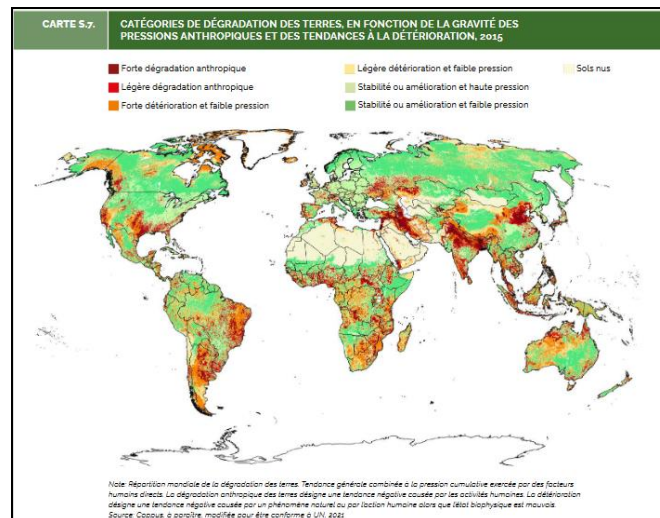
CARTE S.7.

CATÉGORIES DE DÉGRADATION DES TERRES, EN FONCTION DE LA GRAVITÉ DES PRESSIONS ANTHROPIQUES ET DES TENDANCES À LA DÉTÉRIORATION, 2015

Forte dégradation anthropique
Légère dégradation anthropique
Forte détérioration et faible pression
Légère détérioration et faible pression
Stabilité ou amélioration et haute pression
Stabilité ou amélioration et faible pression
Sols nus

Note: Répartition mondiale de la dégradation des terres. Tendance générale combinée à la pression cumulative exercée par des facteurs humains directs. La dégradation anthropique des terres désigne une tendance négative causée par les activités humaines. La détérioration désigne une tendance négative causée par un phénomène naturel ou par l'action humaine alors que l'état biophysique est mauvais.
Source: Copous, à paraître, modifiée pour être conforme à UN, 2021